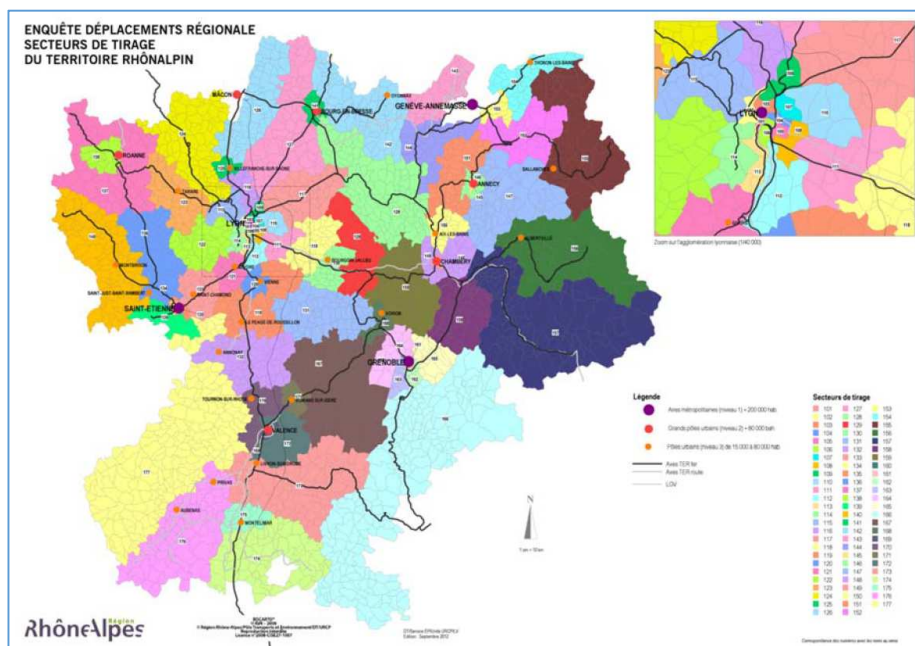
ENQUÊTE DÉPLACEMENTS RÉGIONALE
SECTEURS DE TIRAGE
DU TERRITOIRE RHÔNALPIN

MÂCON
BOURG-EN-BRESSE
OYONNAX
GENÈVE-ANNEMASSE
THONON-LES-BAINS
ROANNE
VILLEFRANCHE-SUR-SAÔNE
TARARE
ANNECY
SALLANCHES
LYON
AIX-LES-BAINS
ALBERTVILLE
BOURGOIN-JALLIEU
CHAMBÉRY
MONTBRISON
SAINT-JUST-SAINT-RAMBERT
SAINT-CHAMOND
VIENNE
SAINT-ÉTIENNE
LE PÉAGE-DE-ROUSSILLON
VOIRON
GRENOBLE
ANNONAY
TOURNON-SUR-RHÔNE
ROMANS-SUR-ISÈRE
VALENCE
PORTE-LÈS-VALENCE
PRIVAS
AUBENAS
MONTÉLIMAR

LYON
Zoom sur l'agglomération lyonnaise (1/40 000)

Légende
Aires métropolitaines (niveau 1) > 200 000 hab
Grands pôles urbains (niveau 2) > 60 000 hab
Pôles urbains (niveau 3) de 15 000 à 60 000 hab
Axes TER fer
Axes TER route
LGV

N
1 cm = 10 km

Secteurs de tirage
101 102 103 104 105 106 107 108 109 110 111 112 113 114 115 116 117 118 119 120 121 122 123 124 125 126
127 128 129 130 131 132 133 134 135 136 137 138 139 140 141 142 143 144 145 146 147 148 149 150 151 152
153 154 155 156 157 158 159 160 161 162 163 164 165 166 167 168 169 170 171 172 173 174 175 176 177

Correspondance des numéros avec les noms au verso

RhôneAlpes Région

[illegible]
© Région Rhône-Alpes Pôle Transports et Environnement/DT/URCP
Reproduction interdite
Licence n° 2008-CISC21-1007

DT/Service EtRonde (RCP/U)
Édition : Septembre 2012